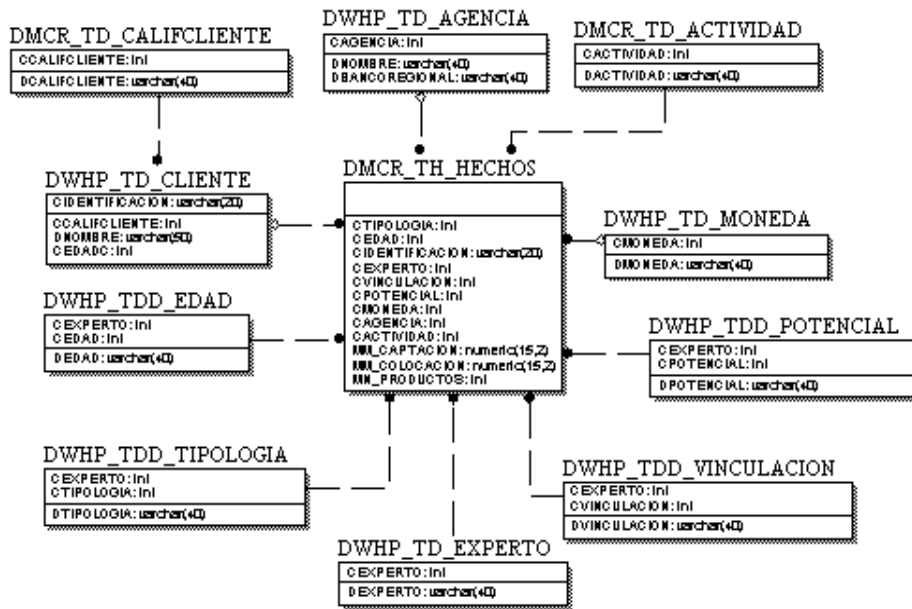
DMCR_TD_CALIFCLIENTE
CCALIFCLIENTE: int
DCALIFCLIENTE: varchar(40)

DWHP_TD_AGENCIA
CAGENCIA: int
DNOMBRE: varchar(40)
DBANCOREGIONAL: varchar(40)

DMCR_TD_ACTIVIDAD
CACTIVIDAD: int
DACTIVIDAD: varchar(40)

DWHP_TD_CLIENTE
CIDENTIFICACION: varchar(20)
CCALIFCLIENTE: int
DNOMBRE: varchar(50)
CEDADC: int

DMCR_TH_HECHOS
CTIPOLOGIA: int
CEDAD: int
CIDENTIFICACION: varchar(20)
CEXPERTO: int
CVINCULACION: int
CPOTENCIAL: int
CMONEDA: int
CAGENCIA: int
CACTIVIDAD: int
NM_CAPTACION: numeric(15,2)
NM_COLOCACION: numeric(15,2)
NM_PRODUCTOS: int

DWHP_TD_MONEDA
CMONEDA: int
DMONEDA: varchar(40)

DWHP_TDD_EDAD
CEXPERTO: int
CEDAD: int
DEDAD: varchar(40)

DWHP_TDD_POTENCIAL
CEXPERTO: int
CPOTENCIAL: int
DPOTENCIAL: varchar(40)

DWHP_TDD_TIPOLOGIA
CEXPERTO: int
CTIPOLOGIA: int
DTIPOLOGIA: varchar(40)

DWHP_TDD_VINCULACION
CEXPERTO: int
CVINCULACION: int
DVINCULACION: varchar(40)

DWHP_TD_EXPERTO
CEXPERTO: int
DEXPERTO: varchar(40)